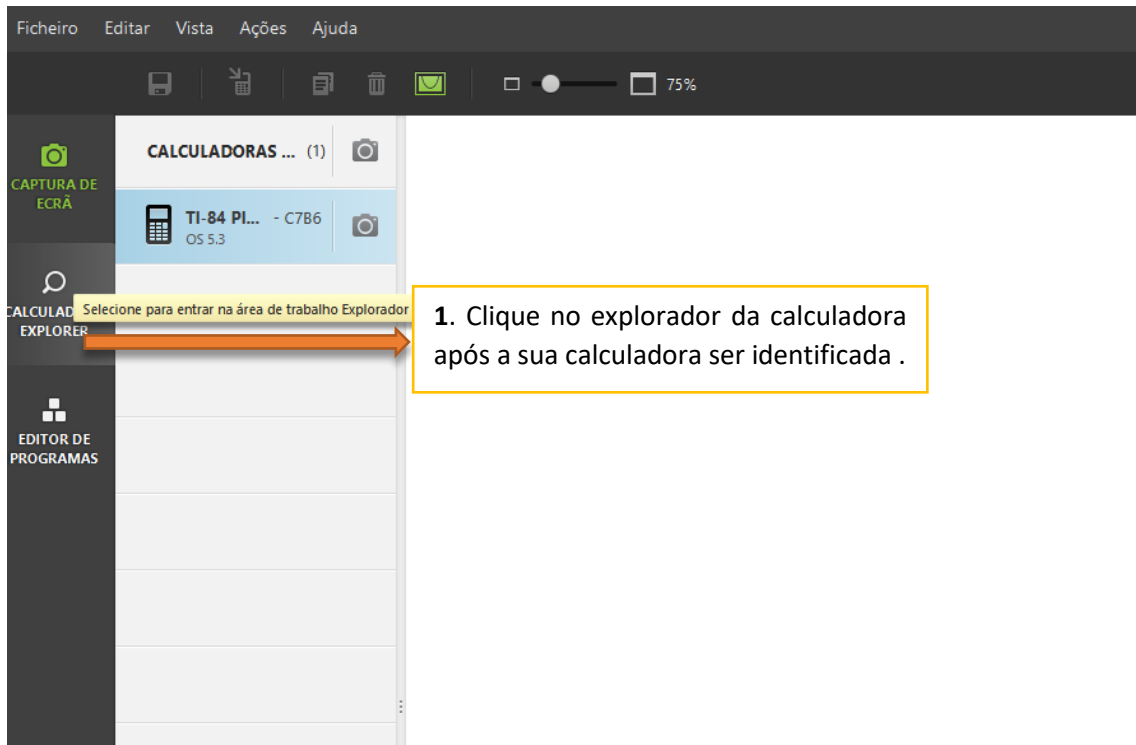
Ficheiro Editar Vista Ações Ajuda

75%

CAPTURA DE ECRÃ

CALCULAD EXPLORER

Selecione para entrar na área de trabalho Explorador

EDITOR DE PROGRAMAS

CALCULADORAS ... (1)

TI-84 Pl... - C7B6
OS 5.3

**1**. Clique no explorador da calculadora após a sua calculadora ser identificada .